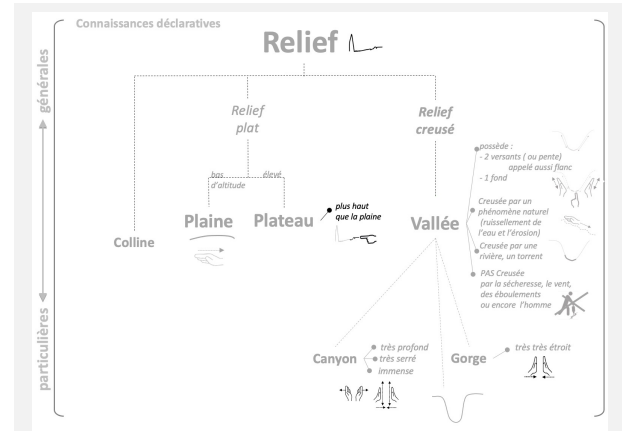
Connaissances déclaratives

générales

particulières

Relief

Relief plat

Relief creusé

bas d'altitude

élevé

Colline

Plaine

Plateau

plus haut que la plaine

Vallée

possède :
- 2 versants ( ou pente) appelé aussi flanc
- 1 fond

Creusée par un phénomène naturel (ruissellement de l'eau et l'érosion)

Creusée par une rivière, un torrent

PAS Creusée par la sécheresse, le vent, des éboulements ou encore l'homme

Canyon

très profond
très serré
immense

Gorge

très très étroit